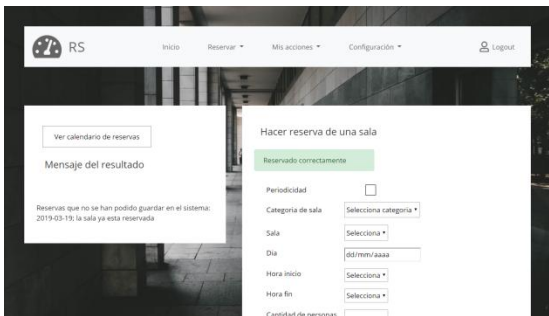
RS

Inicio Reservar ▾ Mis acciones ▾ Configuración ▾ Logout

Ver calendario de reservas

Mensaje del resultado

Reservas que no se han podido guardar en el sistema: 2019-03-19; la sala ya esta reservada

Hacer reserva de una sala

Reservado correctamente

Periodicidad

Categoría de sala Selecciona categoría ▾

Sala Selecciona ▾

Dia dd/mm/aaaa

Hora inicio Selecciona ▾

Hora fin Selecciona ▾

Cantidad de personas